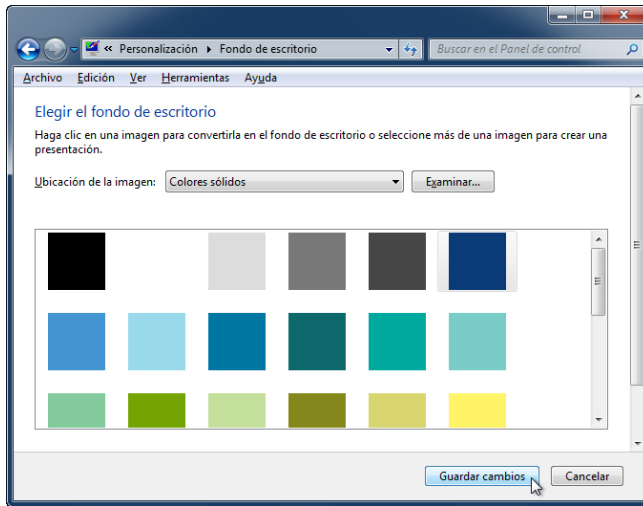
« Personalización ▸ Fondo de escritorio

Buscar en el Panel de control

Archivo Edición Ver Herramientas Ayuda

Elegir el fondo de escritorio

Haga clic en una imagen para convertirla en el fondo de escritorio o seleccione más de una imagen para crear una presentación.

Ubicación de la imagen: Colores sólidos

Examinar...

Guardar cambios

Cancelar